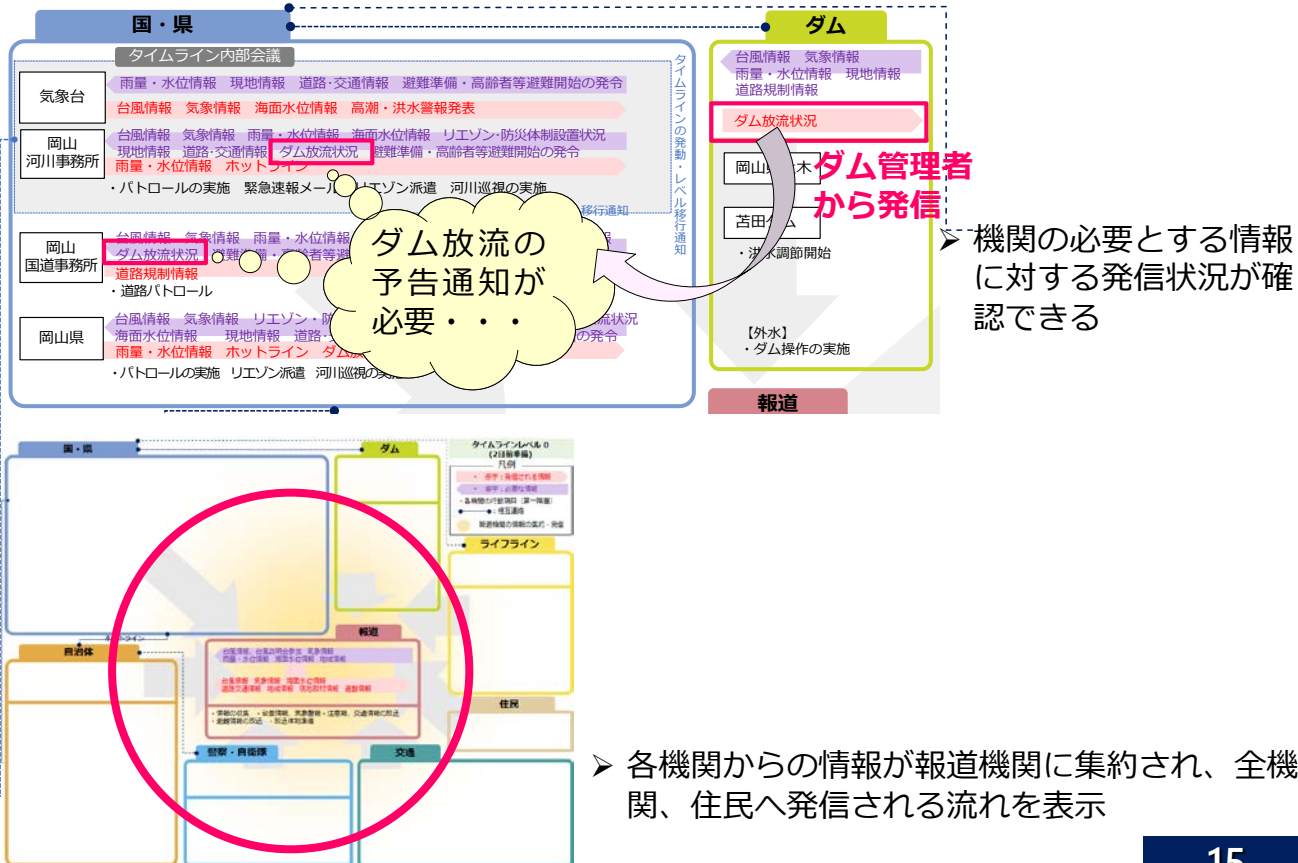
国・県

タイムライン内部会議

気象台

雨量・水位情報　現地情報　道路·交通情報　避難準備・高齢者等避難開始の発令

台風情報　気象情報　海面水位情報　高潮・洪水警報発表

岡山河川事務所

台風情報　気象情報　雨量・水位情報　海面水位情報　リエゾン·防災体制設置状況

現地情報　道路·交通情報　ダム放流状況　避難準備・高齢者等避難開始の発令

雨量・水位情報　ホットライン

・パトロールの実施　緊急速報メール　リエゾン派遣　河川巡視の実施

移行通知

タイムラインの発動・レベル移行通知

岡山国道事務所

台風情報　気象情報　雨量・水位情報

ダム放流状況

道路規制情報

・道路パトロール

岡山県

台風情報　気象情報　リエゾン

海面水位情報　現地情報　道路

雨量・水位情報　ホットライン　ダム

流状況

の発令

・パトロールの実施　リエゾン派遣　河川巡視の実

ダム放流の予告通知が必要・・・

ダム

台風情報　気象情報

雨量・水位情報　現地情報

道路規制情報

ダム放流状況

岡山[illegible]木

苫田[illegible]

・洪水調節開始

【外水】

・ダム操作の実施

ダム管理者から発信

報道

➤ 機関の必要とする情報に対する発信状況が確認できる

国・県

ダム

タイムラインレベル0

ライフライン

自治体

報道

住民

警察・自衛隊

交通

➤ 各機関からの情報が報道機関に集約され、全機関、住民へ発信される流れを表示

15